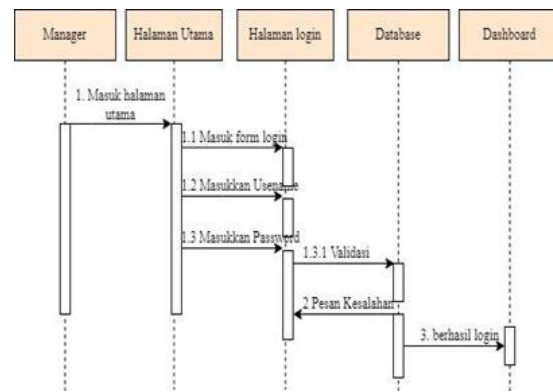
Manager

Halaman Utama

Halaman login

Database

Dashboard

1. Masuk halaman utama

1.1 Masuk form login

1.2 Masukkan Username

1.3 Masukkan Password

1.3.1 Validasi

2 Pesan Kesalahan

3. berhasil login